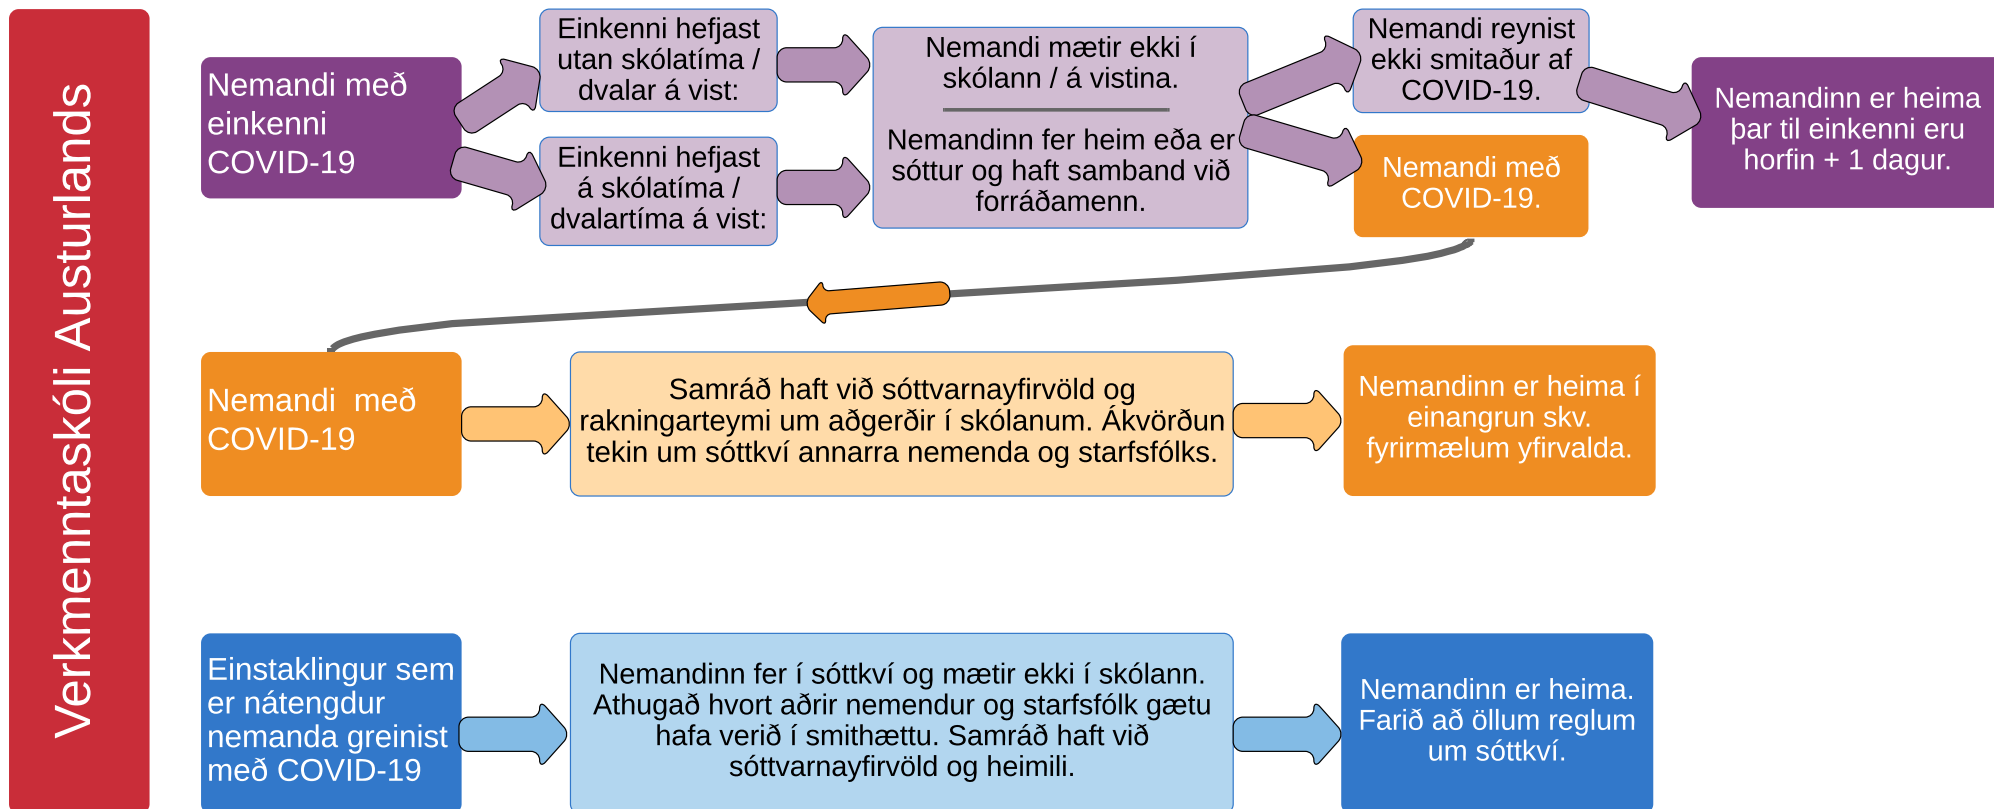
Verkmenntaskóli Austurlands

Nemandi með einkenni COVID-19

Einkenni hefjast utan skólatíma / dvalar á vist:

Einkenni hefjast á skólatíma / dvalartíma á vist:

Nemandi mætir ekki í skólann / á vistina.

Nemandinn fer heim eða er sóttur og haft samband við forráðamenn.

Nemandi reynist ekki smitaður af COVID-19.

Nemandi með COVID-19.

Nemandinn er heima þar til einkenni eru horfin + 1 dagur.

Nemandi með COVID-19

Samráð haft við sóttvarnayfirvöld og rakningarteymi um aðgerðir í skólanum. Ákvörðun tekin um sóttkví annarra nemenda og starfsfólks.

Nemandinn er heima í einangrun skv. fyrirmælum yfirvalda.

Einstaklingur sem er nátengdur nemanda greinist með COVID-19

Nemandinn fer í sóttkví og mætir ekki í skólann. Athugað hvort aðrir nemendur og starfsfólk gætu hafa verið í smithættu. Samráð haft við sóttvarnayfirvöld og heimili.

Nemandinn er heima. Farið að öllum reglum um sóttkví.